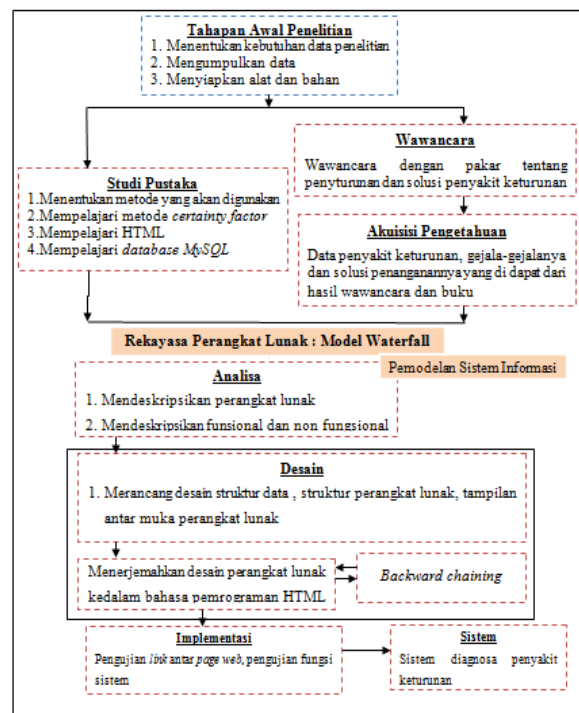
Tahapan Awal Penelitian
1. Menentukan kebutuhan data penelitian
2. Mengumpulkan data
3. Menyiapkan alat dan bahan

Wawancara
Wawancara dengan pakar tentang penyturunan dan solusi penyakit keturunan

Studi Pustaka
1. Menentukan metode yang akan digunakan
2. Mempelajari metode *certainty factor*
3. Mempelajari HTML
4. Mempelajari *database MySQL*

Akuisisi Pengetahuan
Data penyakit keturunan, gejala-gejalanya dan solusi penanganannya yang di dapat dari hasil wawancara dan buku

Rekayasa Perangkat Lunak : Model Waterfall

Pemodelan Sistem Informasi

Analisa
1. Mendeskripsikan perangkat lunak
2. Mendeskripsikan funsional dan non fungsional

Desain
1. Merancang desain struktur data , struktur perangkat lunak, tampilan antar muka perangkat lunak

Menerjemahkan desain perangkat lunak kedalam bahasa pemrograman HTML

*Backward chaining*

Implementasi
Pengujian *link* antar *page web*, pengujian fungsi sistem

Sistem
Sistem diagnosa penyakit keturunan